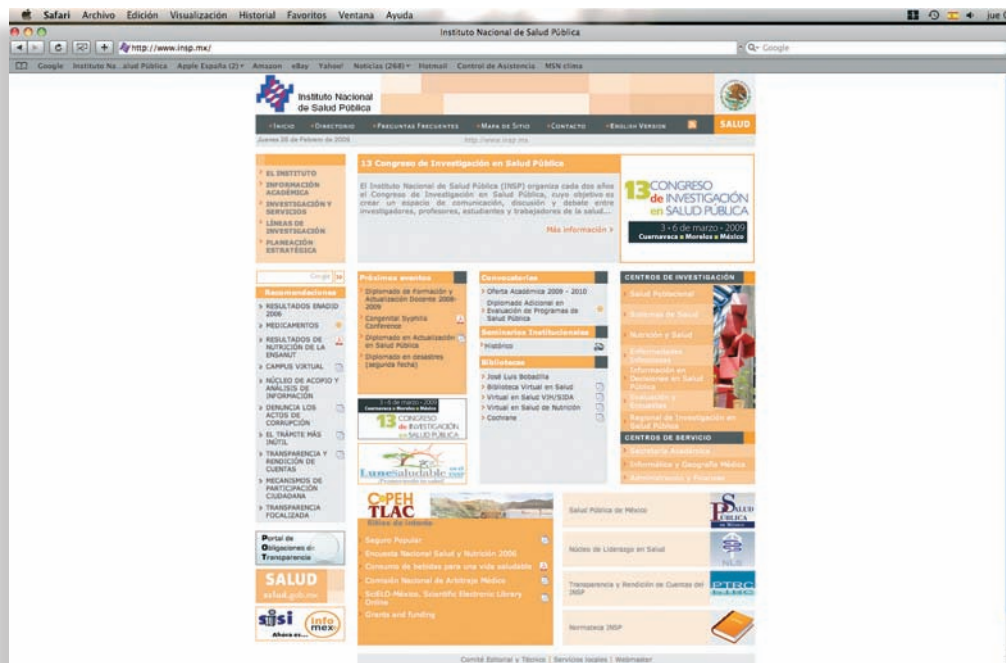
Safari Archivo Edición Visualización Historial Favoritos Ventana Ayuda

jue

Instituto Nacional de Salud Pública

http://www.insp.mx/

Q- Google

Google Instituto Na...alud Pública Apple España (2) Amazon eBay Yahoo! Noticias (268) Hotmail Control de Asistencia MSN clima

Instituto Nacional de Salud Pública

INICIO DIRECTORIO PREGUNTAS FRECUENTES MAPA DE SITIO CONTACTO ENGLISH VERSION SALUD

Jueves 26 de Febrero de 2009

http://www.insp.mx

EL INSTITUTO
INFORMACIÓN ACADÉMICA
INVESTIGACIÓN Y SERVICIOS
LÍNEAS DE INVESTIGACIÓN
PLANEACIÓN ESTRATÉGICA

13 Congreso de Investigación en Salud Pública

El Instituto Nacional de Salud Pública (INSP) organiza cada dos años el Congreso de Investigación en Salud Pública, cuyo objetivo es crear un espacio de comunicación, discusión y debate entre investigadores, profesores, estudiantes y trabajadores de la salud...

Más información >

13 CONGRESO de INVESTIGACIÓN en SALUD PÚBLICA
3 - 6 de marzo - 2009
Cuernavaca • Morelos • México

Google

Recomendaciones
RESULTADOS ENADID 2006
MEDICAMENTOS
RESULTADOS DE NUTRICIÓN DE LA ENSANUT
CAMPUS VIRTUAL
NÚCLEO DE ACOPIO Y ANÁLISIS DE INFORMACIÓN
DENUNCIA LOS ACTOS DE CORRUPCIÓN
EL TRÁMITE MÁS INÚTIL
TRANSPARENCIA Y RENDICIÓN DE CUENTAS
MECANISMOS DE PARTICIPACIÓN CIUDADANA
TRANSPARENCIA FOCALIZADA

Portal de Obligaciones de Transparencia

SALUD
salud.gob.mx

sisi
Ahora es...
info mex

Próximos eventos
Diplomado de Formación y Actualización Docente 2008-2009
Congenital Syphilis Conference
Diplomado en Actualización en Salud Pública
Diplomado en desastres (segunda fecha)

3 - 6 de marzo - 2009
Cuernavaca • Morelos • México
13 CONGRESO de INVESTIGACIÓN en SALUD PÚBLICA

LuneSaludable

Convocatorias
Oferta Académica 2009 - 2010
Diplomado Adicional en Evaluación de Programas de Salud Pública

Seminarios Institucionales
Histórico

Bibliotecas
José Luis Bobadilla
Biblioteca Virtual en Salud
Virtual en Salud VIH/SIDA
Virtual en Salud de Nutrición
Cochrane

CENTROS DE INVESTIGACIÓN
Salud Poblacional
Sistemas de Salud
Nutrición y Salud
Enfermedades Infecciosas
Información en Decisiones en Salud Pública
Evaluación y Encuestas
Regional de Investigación en Salud Pública

CENTROS DE SERVICIO
Secretaría Académica
Informática y Geografía Médica
Administración y Finanzas

COPEH TLAC

Sitios de interés
Seguro Popular
Encuesta Nacional Salud y Nutrición 2006
Consumo de bebidas para una vida saludable
Comisión Nacional de Arbitraje Médico
SciELO-México, Scientific Electronic Library Online
Grants and funding

Salud Pública de México
Núcleo de Liderazgo en Salud
NLS
Transparencia y Rendición de Cuentas del INSP
PTRC
Normateca INSP

Comité Editorial y Técnico | Servicios locales | Webmaster